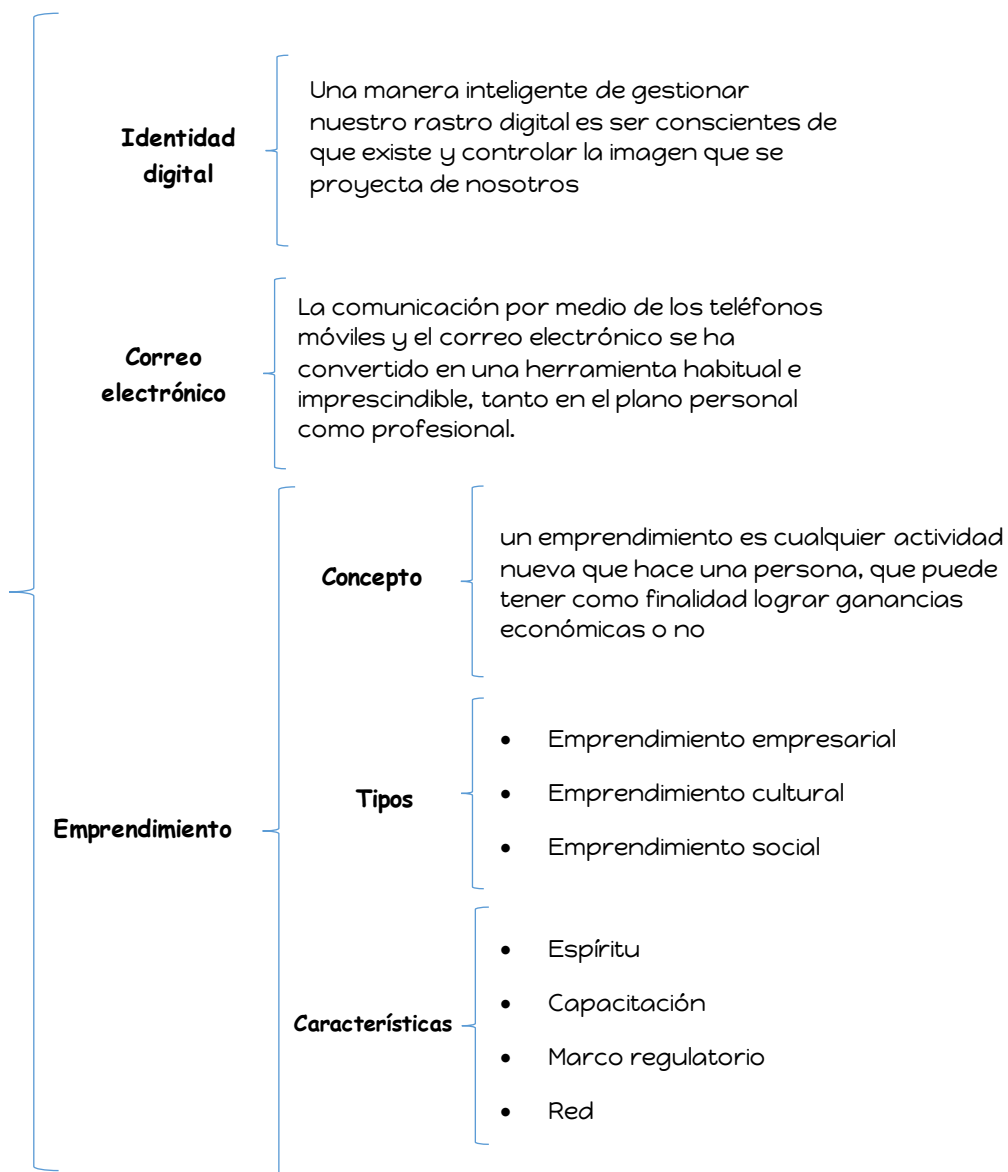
Identidad digital

Una manera inteligente de gestionar nuestro rastro digital es ser conscientes de que existe y controlar la imagen que se proyecta de nosotros

Correo electrónico

La comunicación por medio de los teléfonos móviles y el correo electrónico se ha convertido en una herramienta habitual e imprescindible, tanto en el plano personal como profesional.

Emprendimiento

Concepto

un emprendimiento es cualquier actividad nueva que hace una persona, que puede tener como finalidad lograr ganancias económicas o no

Tipos

- Emprendimiento empresarial
- Emprendimiento cultural
- Emprendimiento social

Características

- Espíritu
- Capacitación
- Marco regulatorio
- Red